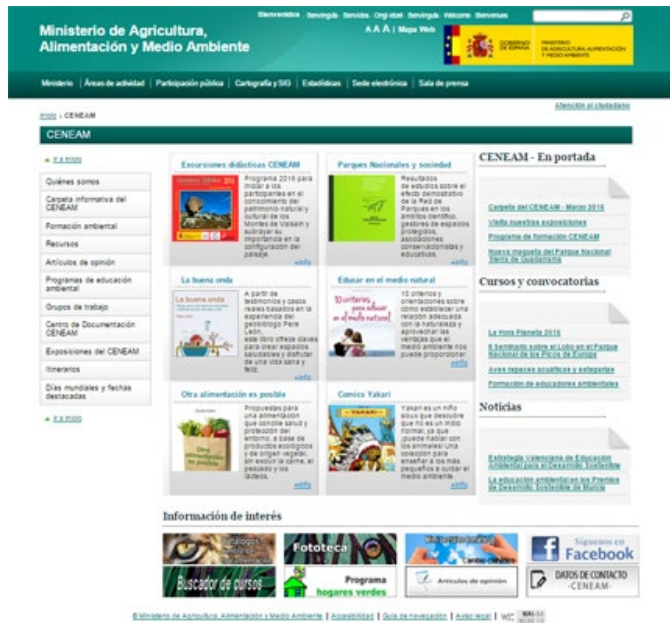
Ministerio de Agricultura, Alimentación y Medio Ambiente

Bienvenidos Benvinguts Benvidos Ongi etorri Benvinguts Welcome Bienvenue

A A A | Mapa Web

GOBIERNO DE ESPAÑA MINISTERIO DE AGRICULTURA, ALIMENTACIÓN Y MEDIO AMBIENTE

Ministerio | Áreas de actividad | Participación pública | Cartografía y SIG | Estadísticas | Sede electrónica | Sala de prensa

Atención al ciudadano

Inicio > CENEAM

CENEAM

Ir a inicio

Quiénes somos
Carpeta informativa del CENEAM
Formación ambiental
Recursos
Artículos de opinión
Programas de educación ambiental
Grupos de trabajo
Centro de Documentación CENEAM
Exposiciones del CENEAM
Itinerarios
Días mundiales y fechas destacadas

Ir a inicio

Excursiones didácticas CENEAM

Programa 2016 para iniciar a los participantes en el conocimiento del patrimonio natural y cultural de los Montes de Valsaín y subrayar su importancia en la configuración del paisaje.

+info

Parques Nacionales y sociedad

Resultados de estudios sobre el efecto demostrativo de la Red de Parques en los ámbitos científico, gestores de espacios protegidos, asociaciones conservacionistas y educativas.

+info

La buena onda

A partir de testimonios y casos reales basados en la experiencia del geobiólogo Pere León, este libro ofrece claves para crear espacios saludables y disfrutar de una vida sana y feliz.

+info

Educar en el medio natural

10 criterios y orientaciones sobre cómo establecer una relación adecuada con la naturaleza y aprovechar las ventajas que el medio ambiente nos puede proporcionar.

+info

Otra alimentación es posible

Propuestas para una alimentación que cuide la salud y protección del entorno, a base de productos ecológicos y de origen vegetal, sin excluir la carne, el pescado y los lácteos.

+info

Comics Yakari

Yakari es un niño sioux que descubre que no es un indio normal, ya que ¡puede hablar con los animales! Una colección para enseñar a los más pequeños a cuidar el medio ambiente.

+info

CENEAM - En portada

Carpeta del CENEAM - Marzo 2016
Visita nuestras exposiciones
Programa de formación CENEAM
Nueva maqueta del Parque Nacional Sierra de Guadarrama

Cursos y convocatorias

La Hora Planeta 2016
II Seminario sobre el Lobo en el Parque Nacional de los Picos de Europa
Aves rapaces acuáticas y esteparias
Formación de educadores ambientales

Noticias

Estrategia Valenciana de Educación Ambiental para el Desarrollo Sostenible
La educación ambiental en los Premios de Desarrollo Sostenible de Murcia

Información de interés

Fototeca
Síguenos en Facebook
Buscador de cursos
Programa hogares verdes
Artículos de opinión
DATOS DE CONTACTO -CENEAM-

© Ministerio de Agricultura, Alimentación y Medio Ambiente | Accesibilidad | Guía de navegación | Aviso legal | W3C WAI-AA